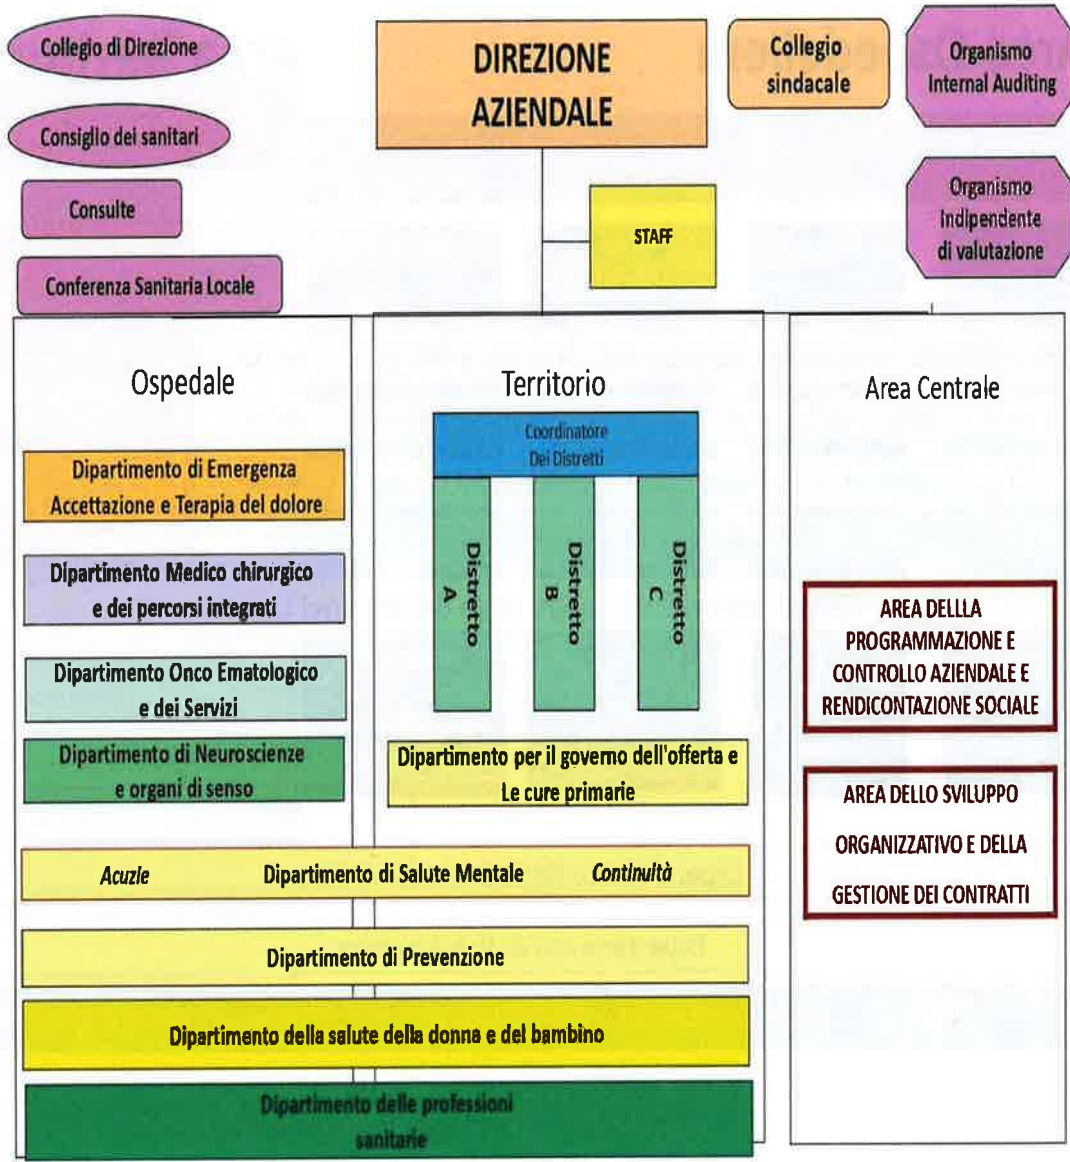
Collegio di Direzione

Consiglio dei sanitari

Consulte

Conferenza Sanitaria Locale

DIREZIONE AZIENDALE

Collegio sindacale

Organismo Internal Auditing

STAFF

Organismo Indipendente di valutazione

Ospedale

Territorio

Area Centrale

Dipartimento di Emergenza Accettazione e Terapia del dolore

Dipartimento Medico chirurgico e dei percorsi integrati

Dipartimento Onco Ematologico e dei Servizi

Dipartimento di Neuroscienze e organi di senso

Coordinatore Dei Distretti

Distretto A

Distretto B

Distretto C

Dipartimento per il governo dell'offerta e Le cure primarie

AREA DELLLA PROGRAMMAZIONE E CONTROLLO AZIENDALE E RENDICONTAZIONE SOCIALE

AREA DELLO SVILUPPO ORGANIZZATIVO E DELLA GESTIONE DEI CONTRATTI

Acuzie Dipartimento di Salute Mentale Continuità

Dipartimento di Prevenzione

Dipartimento della salute della donna e del bambino

Dipartimento delle professioni sanitarie